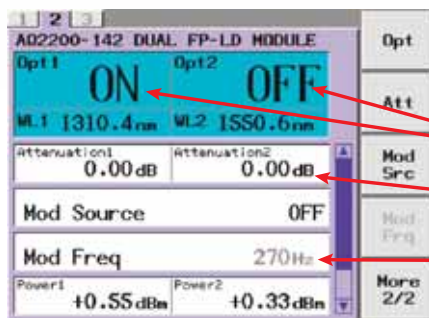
1 2 3

AQ2200-142 DUAL FP-LD MODULE

Opt1
ON
WL1 1310.4nm

Opt2
OFF
WL2 1550.6nm

Attenuation1
0.00dB

Attenuation2
0.00dB

Mod Source
OFF

Mod Freq
270Hz

Power1
+0.55dBm

Power2
+0.33dBm

Opt

Att

Mod Src

Mod Frq

More 2/2